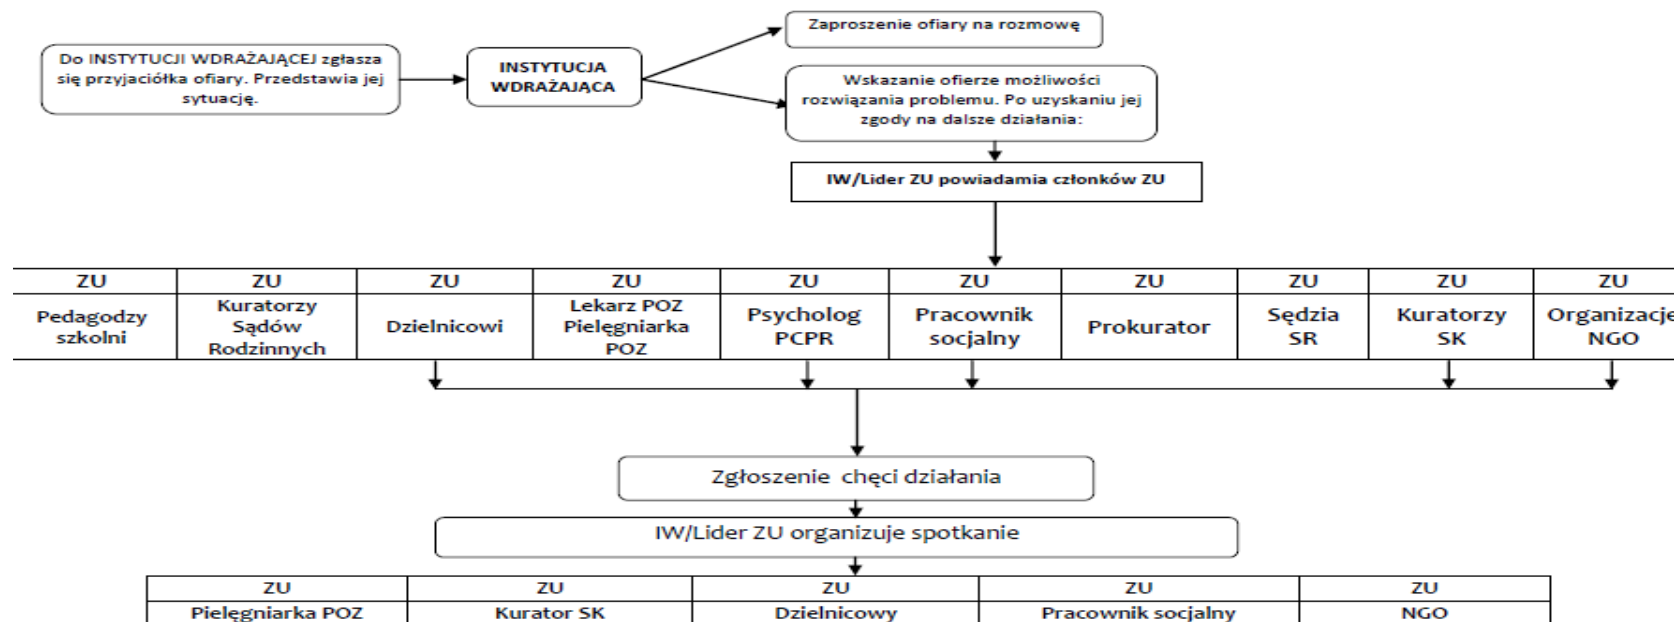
Do INSTYTUCJI WDRAŻAJĄCEJ zgłasza się przyjaciółka ofiary. Przedstawia jej sytuację.

INSTYTUCJA WDRAŻAJĄCA

Zaproszenie ofiary na rozmowę

Wskazanie ofierze możliwości rozwiązania problemu. Po uzyskaniu jej zgody na dalsze działania:

IW/Lider ZU powiadamia członków ZU

| ZU | ZU | ZU | ZU | ZU | ZU | ZU | ZU | ZU | ZU |
|---|---|---|---|---|---|---|---|---|---|
| Pedagodzy szkolni | Kuratorzy Sądów Rodzinnych | Dzielnicowi | Lekarz POZ Pielęgniarka POZ | Psycholog PCPR | Pracownik socjalny | Prokurator | Sędzia SR | Kuratorzy SK | Organizacje NGO |

Zgłoszenie chęci działania

IW/Lider ZU organizuje spotkanie

| ZU | ZU | ZU | ZU | ZU |
|---|---|---|---|---|
| Pielęgniarka POZ | Kurator SK | Dzielnicowy | Pracownik socjalny | NGO |